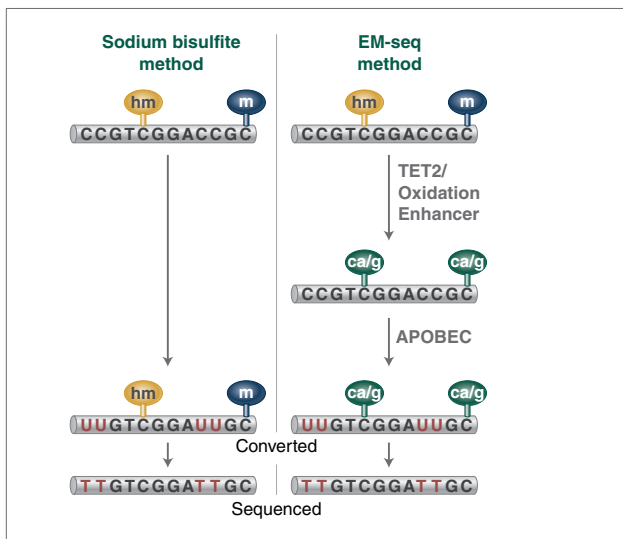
Sodium bisulfite method

EM-seq method

hm
m
CCGTCGGACCGC

hm
m
CCGTCGGACCGC

TET2/ Oxidation Enhancer

ca/g
ca/g
CCGTCGGACCGC

APOBEC

hm
m
UUGTCGGAUUGC

ca/g
ca/g
UUGTCGGAUUGC

Converted

TTGTCGGATTGC

TTGTCGGATTGC

Sequenced